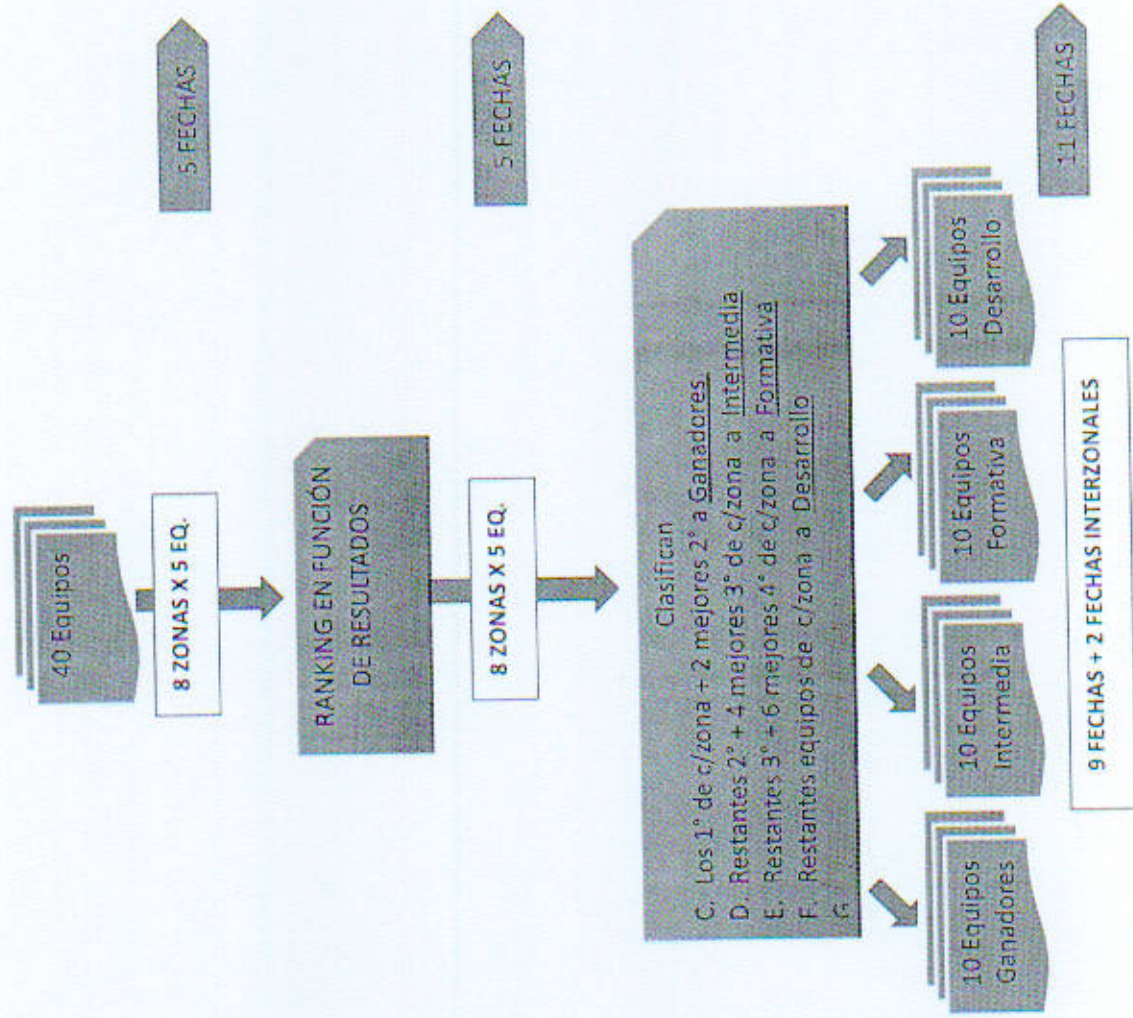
40 Equipos

8 ZONAS X 5 EQ.

5 FECHAS

RANKING EN FUNCIÓN DE RESULTADOS

8 ZONAS X 5 EQ.

5 FECHAS

Clasifican
C. Los 1° de c/zona + 2 mejores 2° a Ganadores
D. Restantes 2° + 4 mejores 3° de c/zona a Intermedia
E. Restantes 3° + 6 mejores 4° de c/zona a Formativa
F. Restantes equipos de c/zona a Desarrollo
G.

10 Equipos Ganadores

10 Equipos Intermedia

10 Equipos Formativa

10 Equipos Desarrollo

11 FECHAS

9 FECHAS + 2 FECHAS INTERZONALES